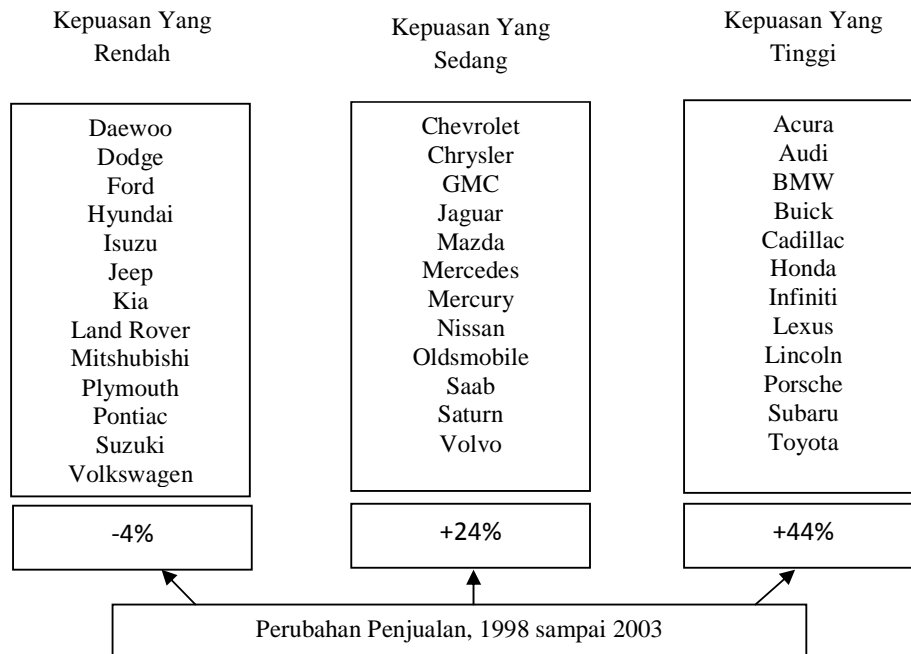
Kepuasan Yang Rendah

Daewoo
Dodge
Ford
Hyundai
Isuzu
Jeep
Kia
Land Rover
Mitshubishi
Plymouth
Pontiac
Suzuki
Volkswagen

-4%

Kepuasan Yang Sedang

Chevrolet
Chrysler
GMC
Jaguar
Mazda
Mercedes
Mercury
Nissan
Oldsmobile
Saab
Saturn
Volvo

+24%

Kepuasan Yang Tinggi

Acura
Audi
BMW
Buick
Cadillac
Honda
Infiniti
Lexus
Lincoln
Porsche
Subaru
Toyota

+44%

Perubahan Penjualan, 1998 sampai 2003